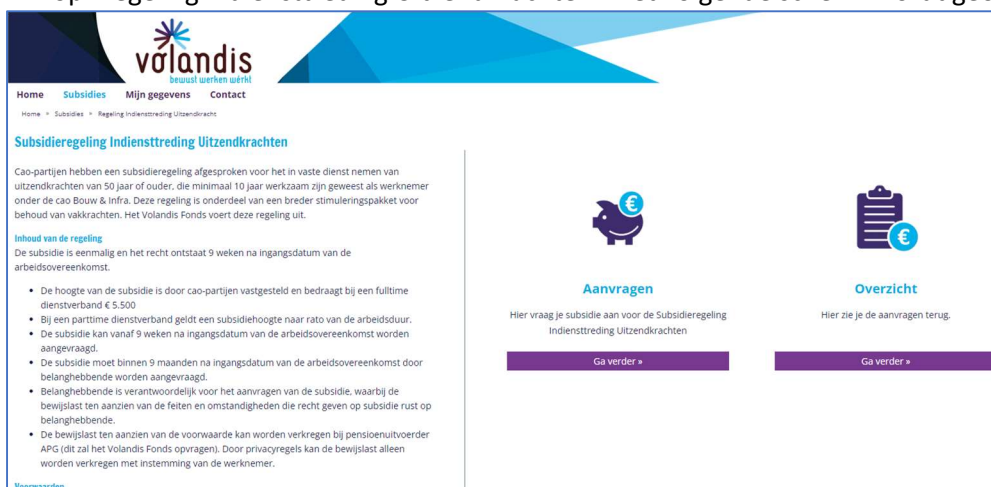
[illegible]

volandis
bewust werken werkt

Home Subsidies Mijn gegevens Contact

Home » Subsidies » Regeling Indiensttreding Uitzendkracht

Subsidieregeling Indiensttreding Uitzendkrachten

Cao-partijen hebben een subsidieregeling afgesproken voor het in vaste dienst nemen van uitzendkrachten van 50 jaar of ouder, die minimaal 10 jaar werkzaam zijn geweest als werknemer onder de cao Bouw & Infra. Deze regeling is onderdeel van een breder stimuleringspakket voor behoud van vakkrachten. Het Volandis Fonds voert deze regeling uit.

Inhoud van de regeling
De subsidie is eenmalig en het recht ontstaat 9 weken na ingangsdatum van de arbeidsovereenkomst.

- De hoogte van de subsidie is door cao-partijen vastgesteld en bedraagt bij een fulltime dienstverband € 5.500
- Bij een parttime dienstverband geldt een subsidiehoogte naar rato van de arbeidsduur.
- De subsidie kan vanaf 9 weken na ingangsdatum van de arbeidsovereenkomst worden aangevraagd.
- De subsidie moet binnen 9 maanden na ingangsdatum van de arbeidsovereenkomst door belanghebbende worden aangevraagd.
- Belanghebbende is verantwoordelijk voor het aanvragen van de subsidie, waarbij de bewijslast ten aanzien van de feiten en omstandigheden die recht geven op subsidie rust op belanghebbende.
- De bewijslast ten aanzien van de voorwaarde kan worden verkregen bij pensioenuitvoerder APG (dit zal het Volandis Fonds opvragen). Door privacyregels kan de bewijslast alleen worden verkregen met instemming van de werknemer.

Voorwaarden

Aanvragen
Hier vraag je subsidie aan voor de Subsidieregeling Indiensttreding Uitzendkrachten
Ga verder »

Overzicht
Hier zie je de aanvragen terug.
Ga verder »